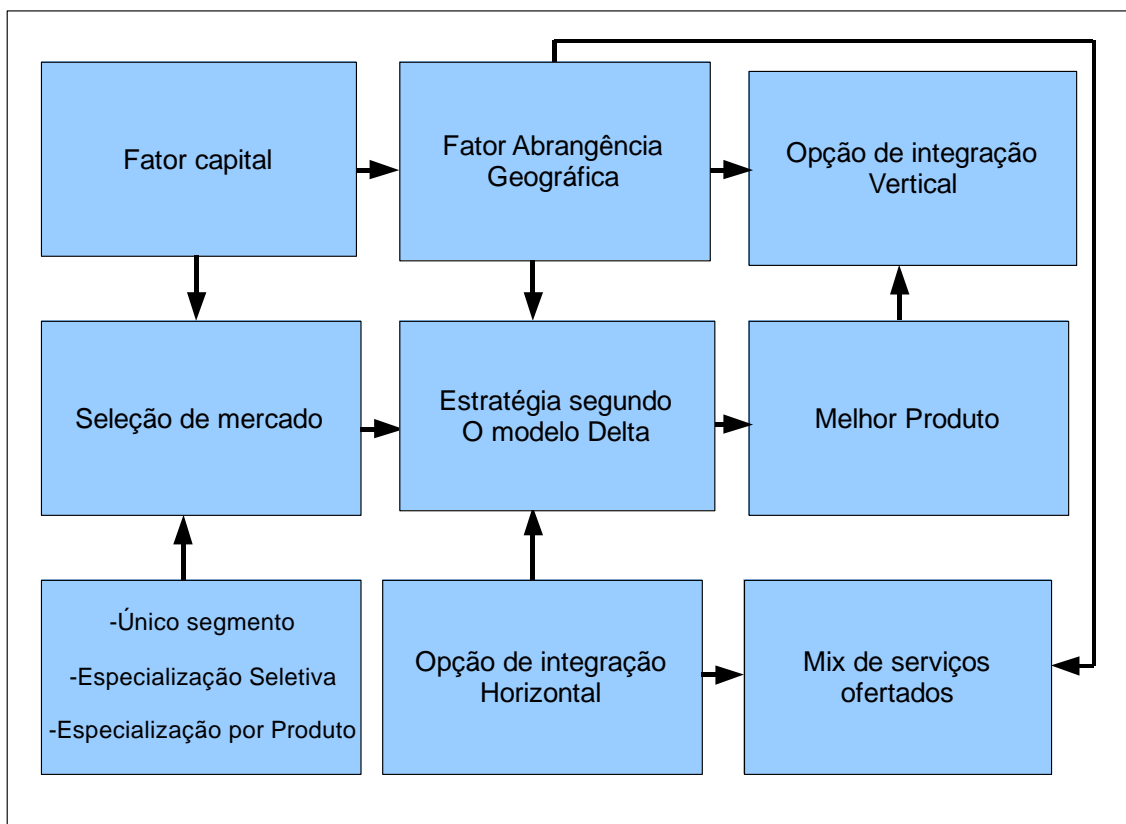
Fator capital

Fator Abrangência Geográfica

Opção de integração Vertical

Seleção de mercado

Estratégia segundo O modelo Delta

Melhor Produto

-Único segmento

-Especialização Seletiva

-Especialização por Produto

Opção de integração Horizontal

Mix de serviços ofertados